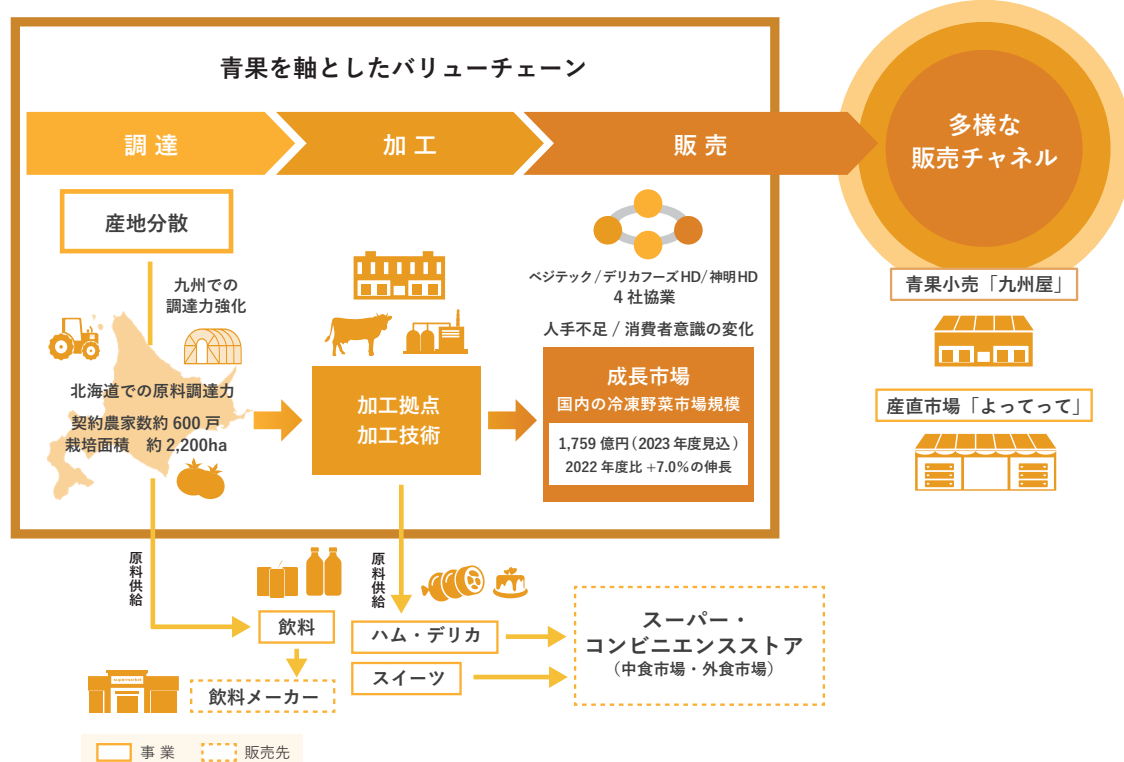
青果を軸としたバリューチェーン

調達

加工

販売

多様な販売チャネル

産地分散

九州での調達力強化

北海道での原料調達力

契約農家数約 600 戸
栽培面積　約 2,200ha

加工拠点
加工技術

ベジテック / デリカフーズ HD / 神明 HD
4 社協業

人手不足 / 消費者意識の変化

成長市場
国内の冷凍野菜市場規模

1,759 億円（2023 年度見込）
2022 年度比 +7.0% の伸長

青果小売「九州屋」

産直市場「よってって」

原料供給

原料供給

飲料

飲料メーカー

ハム・デリカ

スイーツ

スーパー・
コンビニエンスストア
（中食市場・外食市場）

supermarket

事業　販売先